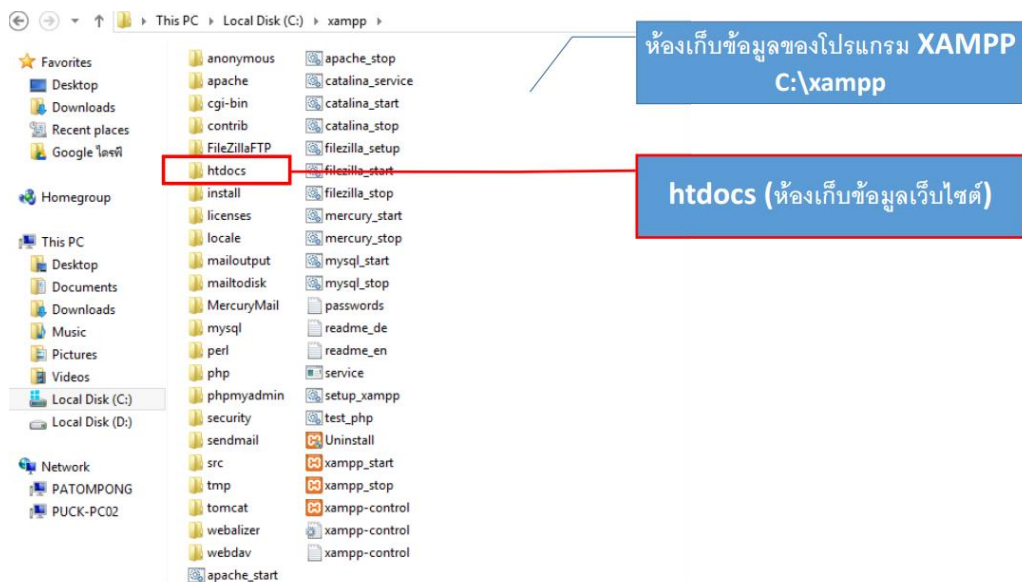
This PC › Local Disk (C:) › xampp

ห้องเก็บข้อมูลของโปรแกรม XAMPP C:\xampp

htdocs (ห้องเก็บข้อมูลเว็บไซต์)

Favorites
Desktop
Downloads
Recent places
Google ไดรฟ์

Homegroup

This PC
Desktop
Documents
Downloads
Music
Pictures
Videos
Local Disk (C:)
Local Disk (D:)

Network
PATOMPONG
PUCK-PC02

anonymous
apache
cgi-bin
contrib
FileZillaFTP
htdocs
install
licenses
locale
mailoutput
mailtodisk
MercuryMail
mysql
perl
php
phpmyadmin
security
sendmail
src
tmp
tomcat
webalizer
webdav
apache_start

apache_stop
catalina_service
catalina_start
catalina_stop
filezilla_setup
filezilla_start
filezilla_stop
mercury_start
mercury_stop
mysql_start
mysql_stop
passwords
readme_de
readme_en
service
setup_xampp
test_php
Uninstall
xampp_start
xampp_stop
xampp-control
xampp-control
xampp-control